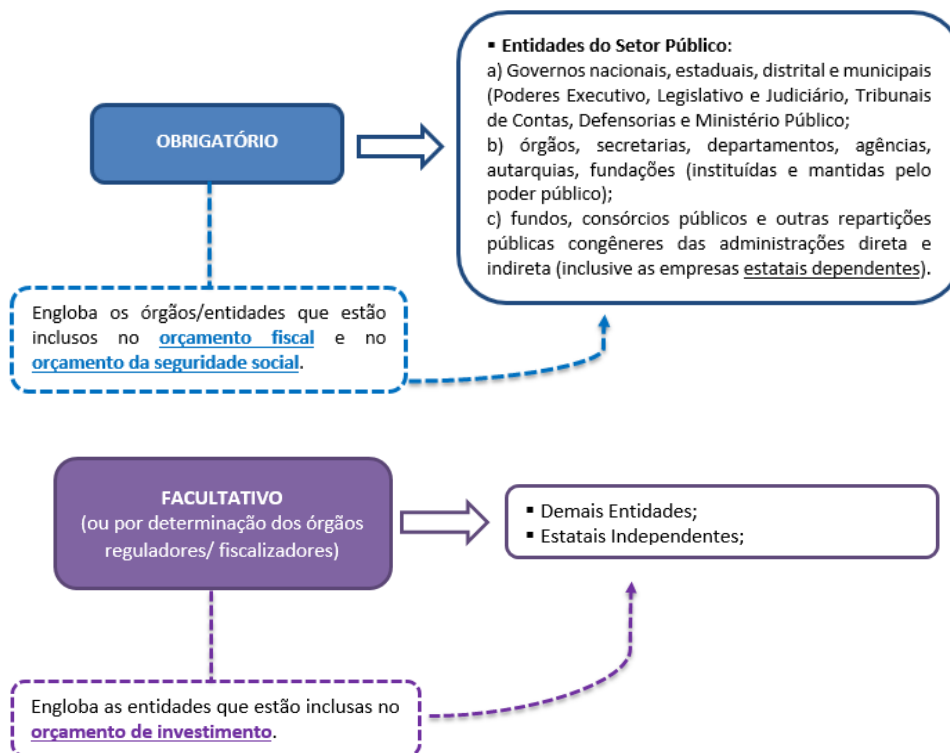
OBRIGATÓRIO

▪ Entidades do Setor Público:
a) Governos nacionais, estaduais, distrital e municipais (Poderes Executivo, Legislativo e Judiciário, Tribunais de Contas, Defensorias e Ministério Público;
b) órgãos, secretarias, departamentos, agências, autarquias, fundações (instituídas e mantidas pelo poder público);
c) fundos, consórcios públicos e outras repartições públicas congêneres das administrações direta e indireta (inclusive as empresas estatais dependentes).

Engloba os órgãos/entidades que estão inclusos no orçamento fiscal e no orçamento da seguridade social.

FACULTATIVO
(ou por determinação dos órgãos reguladores/ fiscalizadores)

▪ Demais Entidades;
▪ Estatais Independentes;

Engloba as entidades que estão inclusas no orçamento de investimento.